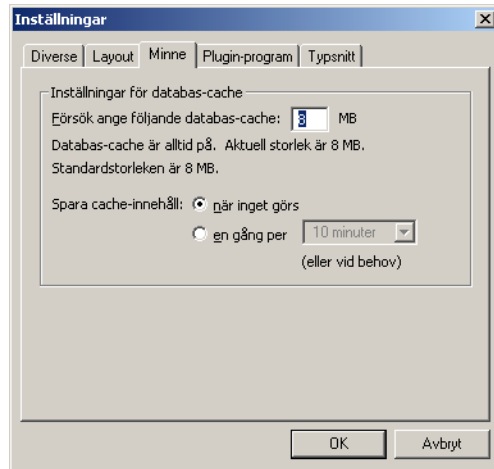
Inställningar

Diverse | Layout | Minne | Plugin-program | Typsnitt

Inställningar för databas-cache

Försök ange följande databas-cache: 8 MB

Databas-cache är alltid på. Aktuell storlek är 8 MB.

Standardstorleken är 8 MB.

Spara cache-innehåll: när inget görs

en gång per 10 minuter

(eller vid behov)

OK

Avbryt